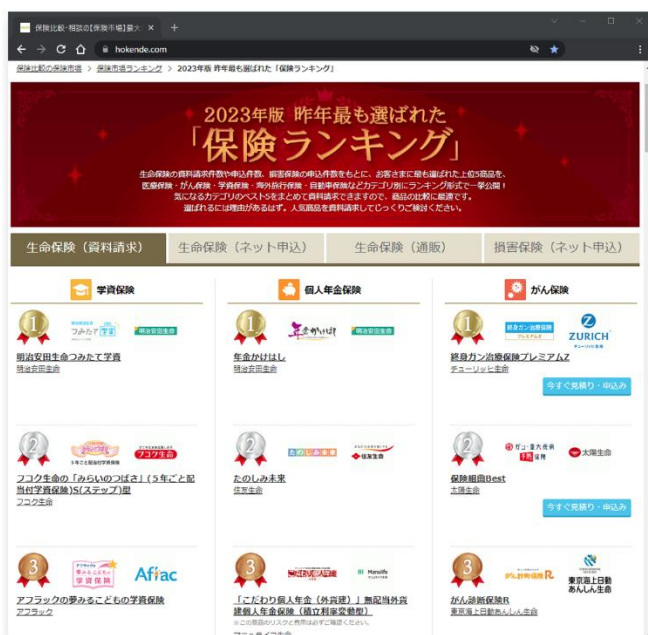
保険比較・相談の【保険市場】最大 ×

hokende.com

保険比較の保険市場 > 保険市場ランキング > 2023年版 昨年最も選ばれた「保険ランキング」

2023年版 昨年最も選ばれた
「保険ランキング」

生命保険の資料請求件数や申込件数、損害保険の申込件数をもとに、お客さまに最も選ばれた上位5商品を、医療保険・がん保険・学資保険・海外旅行保険・自動車保険などカテゴリ別にランキング形式で一挙公開！気になるカテゴリのベストをまとめて資料請求できますので、商品の比較に最適です。選ばれるには理由があるはず。人気商品を資料請求してじっくりご検討ください。

生命保険（資料請求） | 生命保険（ネット申込） | 生命保険（通販） | 損害保険（ネット申込）

学資保険

1
つみたて学資
明治安田生命
明治安田生命つみたて学資
明治安田生命

2
みらいのつばさ
フコク生命
フコク生命の「みらいのつばさ」（5年ごと配当付学資保険）S（ステップ）型
フコク生命

3
夢みるこどもの学資保険
Aflac
アフラックの夢みるこどもの学資保険
アフラック

個人年金保険

1
年金かけはし
明治安田生命
年金かけはし
明治安田生命

2
たのしみ未来
住友生命
たのしみ未来
住友生命

3
Manulife
「こだわり個人年金（外貨建）」無配当外貨建個人年金保険（積立利率変動型）
※この商品のリスクと費用は必ずご確認ください。
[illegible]

がん保険

1
終身ガン治療保険プレミアム
ZURICH
チューリッヒ生命
終身ガン治療保険プレミアムZ
チューリッヒ生命
今すぐ見積り・申込み

2
大同生命
太陽生命
保険組曲Best
太陽生命
今すぐ見積り・申込み

3
がん診断保険R
東京海上日動あんしん生命
がん診断保険R
東京海上日動あんしん生命